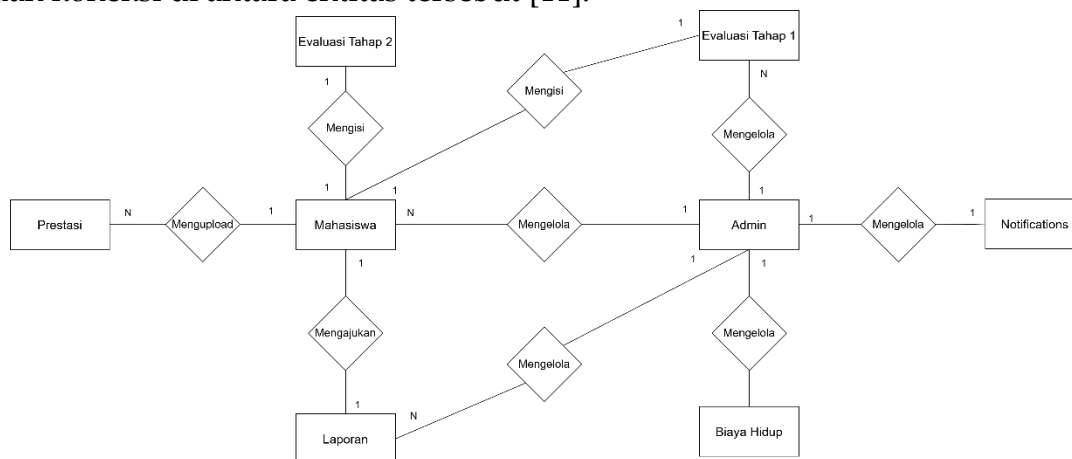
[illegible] relasi di antara entitas tersebut [11].

Evaluasi Tahap 2

1

Mengisi

1

Mengisi

1

Evaluasi Tahap 1

N

Mengelola

1

Prestasi

N

Mengupload

1

Mahasiswa

1

N

Mengelola

1

Admin

1

Mengelola

1

Notifications

1

Mengajukan

1

1

Mengelola

N

1

Mengelola

Laporan

Biaya Hidup